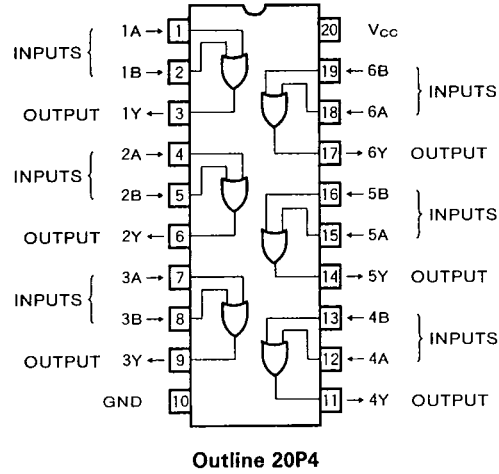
INPUTS
1A → 1
1B → 2
OUTPUT 1Y ← 3
INPUTS
2A → 4
2B → 5
OUTPUT 2Y ← 6
INPUTS
3A → 7
3B → 8
OUTPUT 3Y ← 9
GND 10

20 $V_{CC}$
19 ← 6B
18 ← 6A
INPUTS
17 → 6Y OUTPUT
16 ← 5B
15 ← 5A
INPUTS
14 → 5Y OUTPUT
13 ← 4B
12 ← 4A
INPUTS
11 → 4Y OUTPUT

Outline 20P4